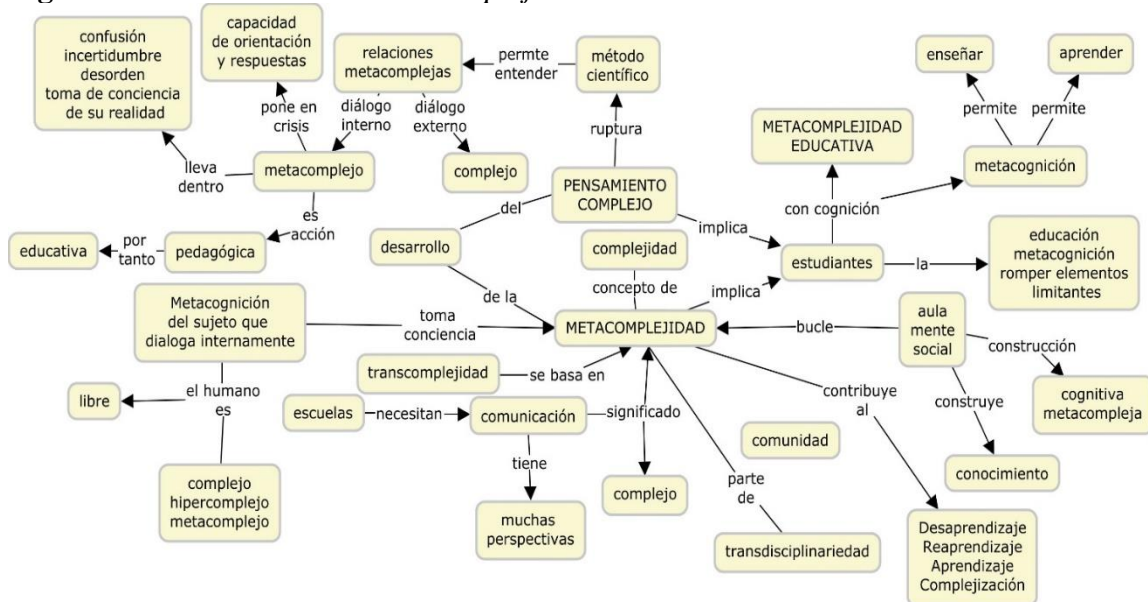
confusión incertidumbre desorden toma de conciencia de su realidad

capacidad de orientación y respuestas

relaciones metacomplejas

permte entender

método científico

enseñar

aprender

pone en crisis

diálogo interno

diálogo externo

ruptura

permite

permite

METACOMPLEJIDAD EDUCATIVA

lleva dentro

metacomplejo

complejo

PENSAMIENTO COMPLEJO

metacognición

con cognición

del

es acción

implica

educativa

por tanto

pedagógica

desarrollo

complejidad

estudiantes

la

educación metacognición romper elementos limitantes

de la

concepto de

implica

Metacognición del sujeto que dialoga internamente

toma conciencia

METACOMPLEJIDAD

bucle

aula mente social

construcción

transcomplejidad

se basa en

libre

el humano es

contribuye al

cognitiva metacompleja

escuelas

necesitan

comunicación

significado

construye

comunidad

tiene

parte de

conocimiento

complejo hipercomplejo metacomplejo

complejo

muchas perspectivas

transdisciplinariedad

Desaprendizaje Reaprendizaje Aprendizaje Complejización